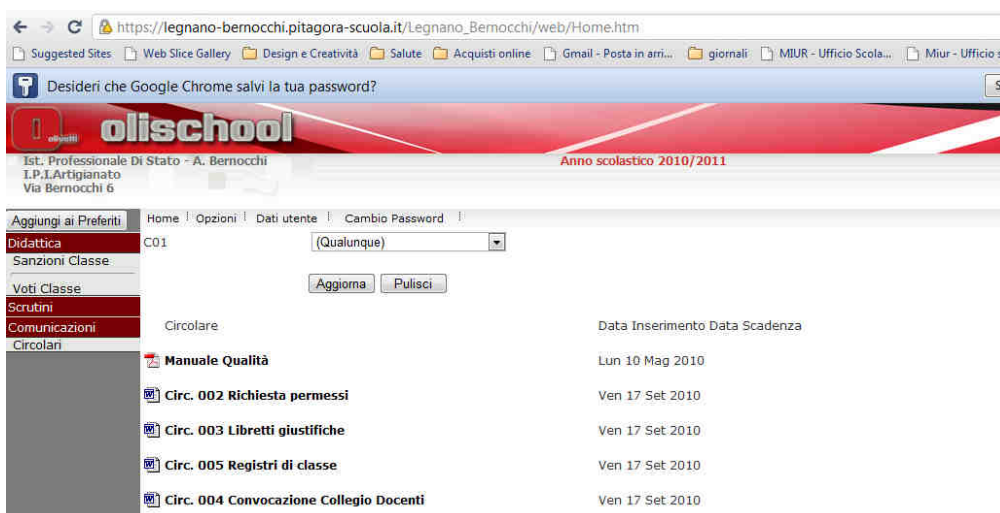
https://legnano-bernocchi.pitagora-scuola.it/Legnano_Bernocchi/web/Home.htm

Suggested Sites | Web Slice Gallery | Design e Creatività | Salute | Acquisti online | Gmail - Posta in arri... | giornali | MIUR - Ufficio Scola... | Miur - Ufficio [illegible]

Desideri che Google Chrome salvi la tua password?

olivetti olischool

Ist. Professionale Di Stato - A. Bernocchi
I.P.I.Artigianato
Via Bernocchi 6

Anno scolastico 2010/2011

Aggiungi ai Preferiti

Home | Opzioni | Dati utente | Cambio Password |

Didattica
Sanzioni Classe
Voti Classe
Scrutini
Comunicazioni
Circolari

C01 (Qualunque)

Aggiorna Pulisci

| Circolare | Data Inserimento | Data Scadenza |
|---|---|---|
| Manuale Qualità | Lun 10 Mag 2010 | |
| Circ. 002 Richiesta permessi | Ven 17 Set 2010 | |
| Circ. 003 Libretti giustifiche | Ven 17 Set 2010 | |
| Circ. 005 Registri di classe | Ven 17 Set 2010 | |
| Circ. 004 Convocazione Collegio Docenti | Ven 17 Set 2010 | |